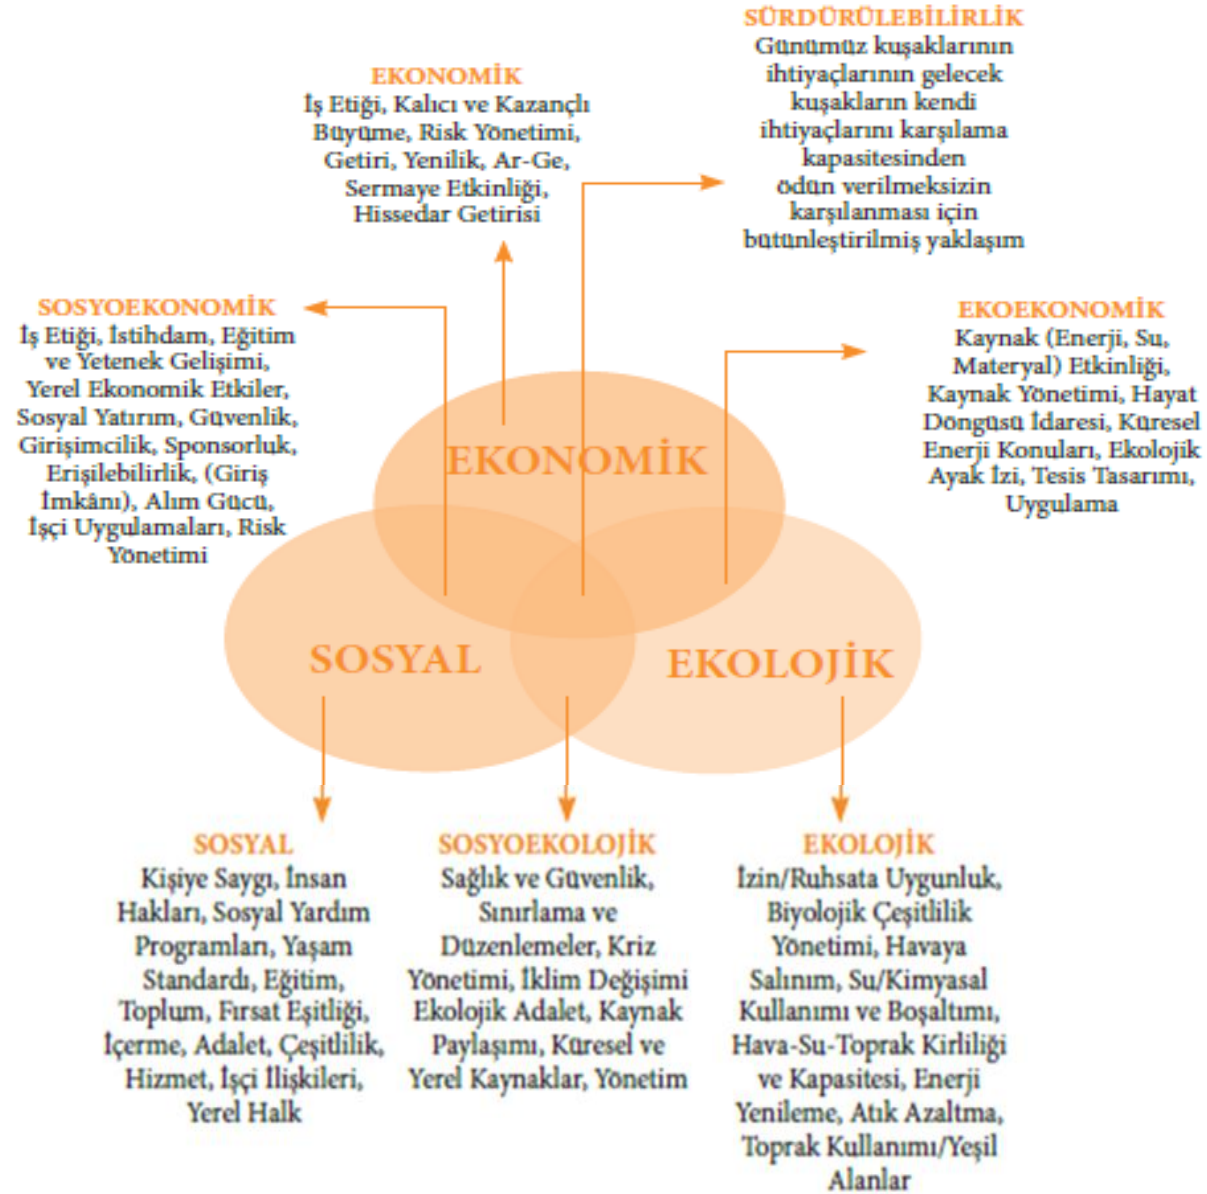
SÜRDÜRÜLEBİLİRLİK
Günümüz kuşaklarının ihtiyaçlarının gelecek kuşakların kendi ihtiyaçlarını karşılama kapasitesinden ödün verilmeksizin karşılanması için bütünleştirilmiş yaklaşım

EKONOMİK
İş Etiği, Kalıcı ve Kazançlı Büyüme, Risk Yönetimi, Getiri, Yenilik, Ar-Ge, Sermaye Etkinliği, Hissedar Getirisi

SOSYOEKONOMİK
İş Etiği, İstihdam, Eğitim ve Yetenek Gelişimi, Yerel Ekonomik Etkiler, Sosyal Yatırım, Güvenlik, Girişimcilik, Sponsorluk, Erişilebilirlik, (Giriş İmkânı), Alım Gücü, İşçi Uygulamaları, Risk Yönetimi

EKOEKONOMİK
Kaynak (Enerji, Su, Materyal) Etkinliği, Kaynak Yönetimi, Hayat Döngüsü İdaresi, Küresel Enerji Konuları, Ekolojik Ayak İzi, Tesis Tasarımı, Uygulama

EKONOMİK

SOSYAL

EKOLOJİK

SOSYAL
Kişiye Saygı, İnsan Hakları, Sosyal Yardım Programları, Yaşam Standardı, Eğitim, Toplum, Fırsat Eşitliği, İçerme, Adalet, Çeşitlilik, Hizmet, İşçi İlişkileri, Yerel Halk

SOSYOEKOLOJİK
Sağlık ve Güvenlik, Sınırlama ve Düzenlemeler, Kriz Yönetimi, İklim Değişimi Ekolojik Adalet, Kaynak Paylaşımı, Küresel ve Yerel Kaynaklar, Yönetim

EKOLOJİK
İzin/Ruhsata Uygunluk, Biyolojik Çeşitlilik Yönetimi, Havaya Salınım, Su/Kimyasal Kullanımı ve Boşaltımı, Hava-Su-Toprak Kirliliği ve Kapasitesi, Enerji Yenileme, Atık Azaltma, Toprak Kullanımı/Yeşil Alanlar